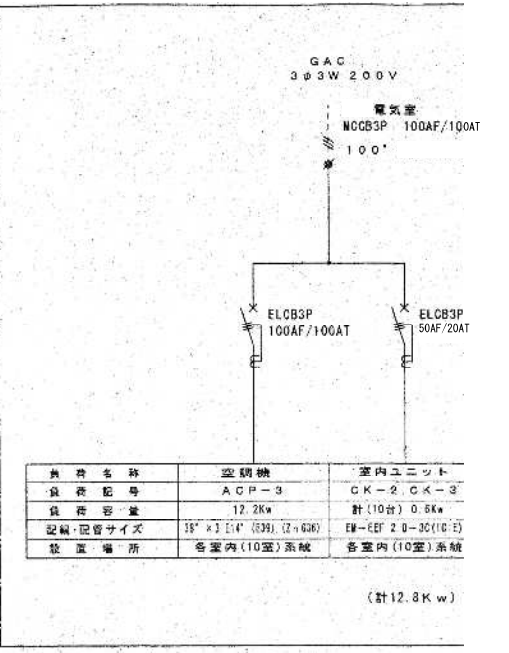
GAC
3φ3W 200V

電気室
MCCB3P 100AF/100AT

100'

ELCB3P
100AF/100AT

ELCB3P
50AF/20AT

| 負 荷 名 称 | 空調機 | 室内ユニット |
|---|---|---|
| 負 荷 記 号 | ACP-3 | CK-2, CK-3 |
| 負 荷 容 量 | 12.2Kw | 計(10台) 0.6Kw |
| 配線・配管サイズ | 38" ×3 E14" (E39), (Z○G36) | EM-EEF 2.0-3C(IC E) |
| 設 置 場 所 | 各室内(10室)系統 | 各室内(10室)系統 |

(計12.8Kw)